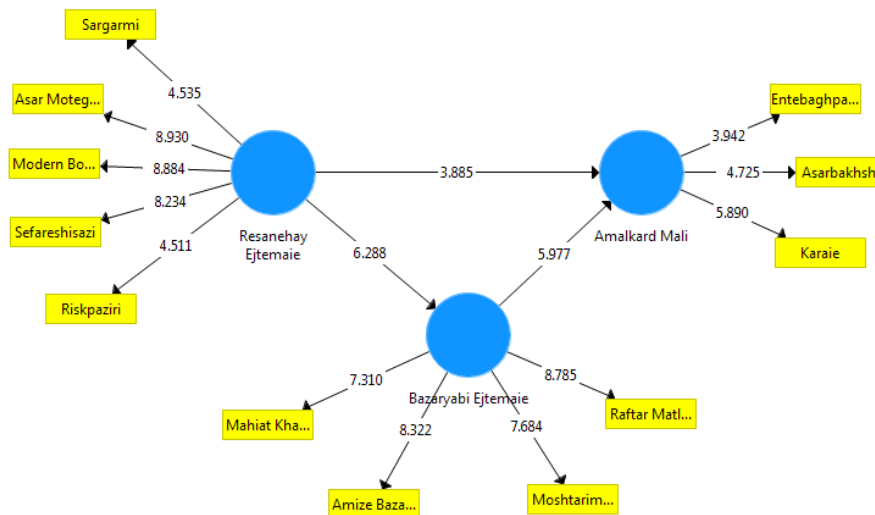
Sargarmi

4.535

Asar Moteg...

8.930

Modern Bo...

8.884

8.234

Sefareshisazi

4.511

Riskpaziri

Resanehay Ejtemaie

3.885

6.288

5.977

Amalkard Mali

Entebaghpa...

3.942

4.725

Asarbakhsh

5.890

Karaie

Bazaryabi Ejtemaie

7.310

8.785

Mahiat Kha...

8.322

7.684

Raftar Matl...

Amize Baza...

Moshtarim...